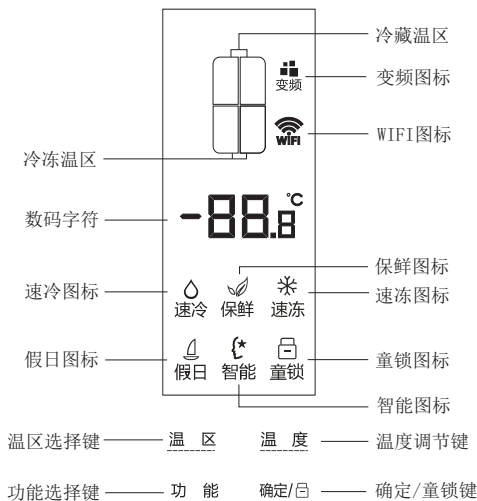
冷藏温区

变频

变频图标

WIFI

WIFI图标

冷冻温区

-88.8 ℃

数码字符

保鲜图标

速冷图标

速冷

保鲜

速冻

速冻图标

假日图标

假日

智能

童锁

童锁图标

智能图标

温区选择键

温 区

温 度

温度调节键

功能选择键

功 能

确定/⊟

确定/童锁键